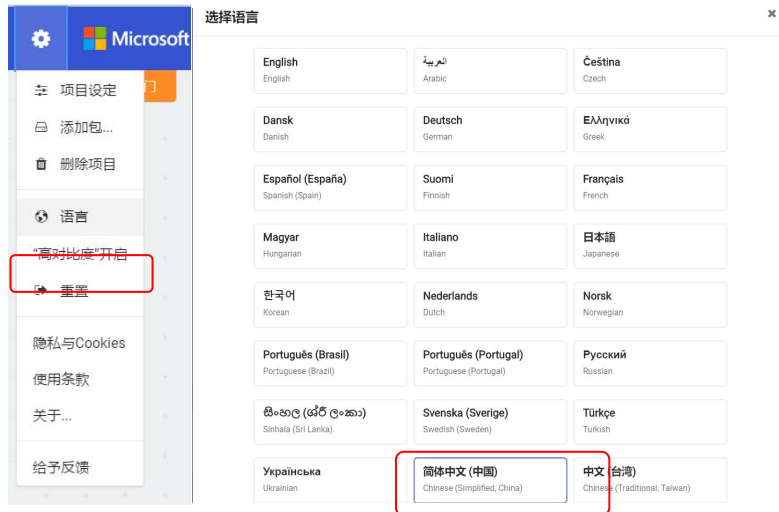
Microsoft

项目设定
添加包...
删除项目
语言
"高对比度"开启
重置
隐私与Cookies
使用条款
关于...
给予反馈

选择语言

| | | |
|---|---|---|
| English<br>English | العربية<br>Arabic | Čeština<br>Czech |
| Dansk<br>Danish | Deutsch<br>German | Ελληνικά<br>Greek |
| Español (España)<br>Spanish (Spain) | Suomi<br>Finnish | Français<br>French |
| Magyar<br>Hungarian | Italiano<br>Italian | 日本語<br>Japanese |
| 한국어<br>Korean | Nederlands<br>Dutch | Norsk<br>Norwegian |
| Português (Brasil)<br>Portuguese (Brazil) | Português (Portugal)<br>Portuguese (Portugal) | Русский<br>Russian |
| සිංහල (ශ්‍රී ලංකා)<br>Sinhala (Sri Lanka) | Svenska (Sverige)<br>Swedish (Sweden) | Türkçe<br>Turkish |
| Українська<br>Ukrainian | 简体中文 (中国)<br>Chinese (Simplified, China) | 中文 (台湾)<br>Chinese (Traditional, Taiwan) |